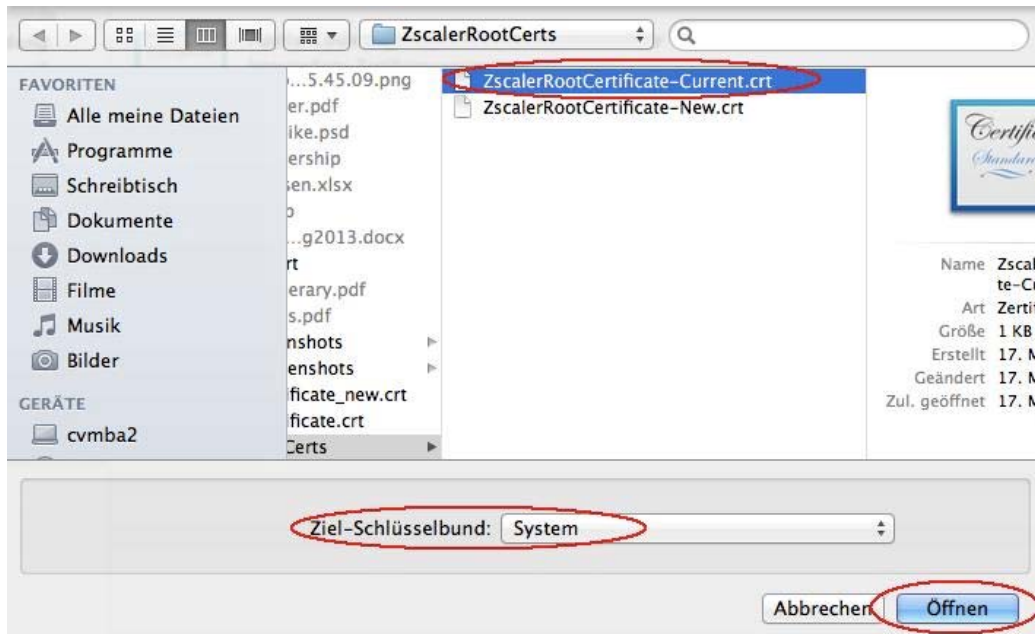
ZscalerRootCerts

FAVORITEN
Alle meine Dateien
Programme
Schreibtisch
Dokumente
Downloads
Filme
Musik
Bilder
GERÄTE
cvmba2

...5.45.09.png
er.pdf
ike.psd
ership
sen.xlsx
...g2013.docx
rt
erary.pdf
s.pdf
nshots
enshots
ificate_new.crt
ificate.crt
Certs

ZscalerRootCertificate-Current.crt
ZscalerRootCertificate-New.crt

Certifi
Standar

Name Zscal te-Cu
Art Zerti
Größe 1 KB
Erstellt 17. M
Geändert 17. M
Zul. geöffnet 17. M

Ziel-Schlüsselbund: System

Abbrechen Öffnen